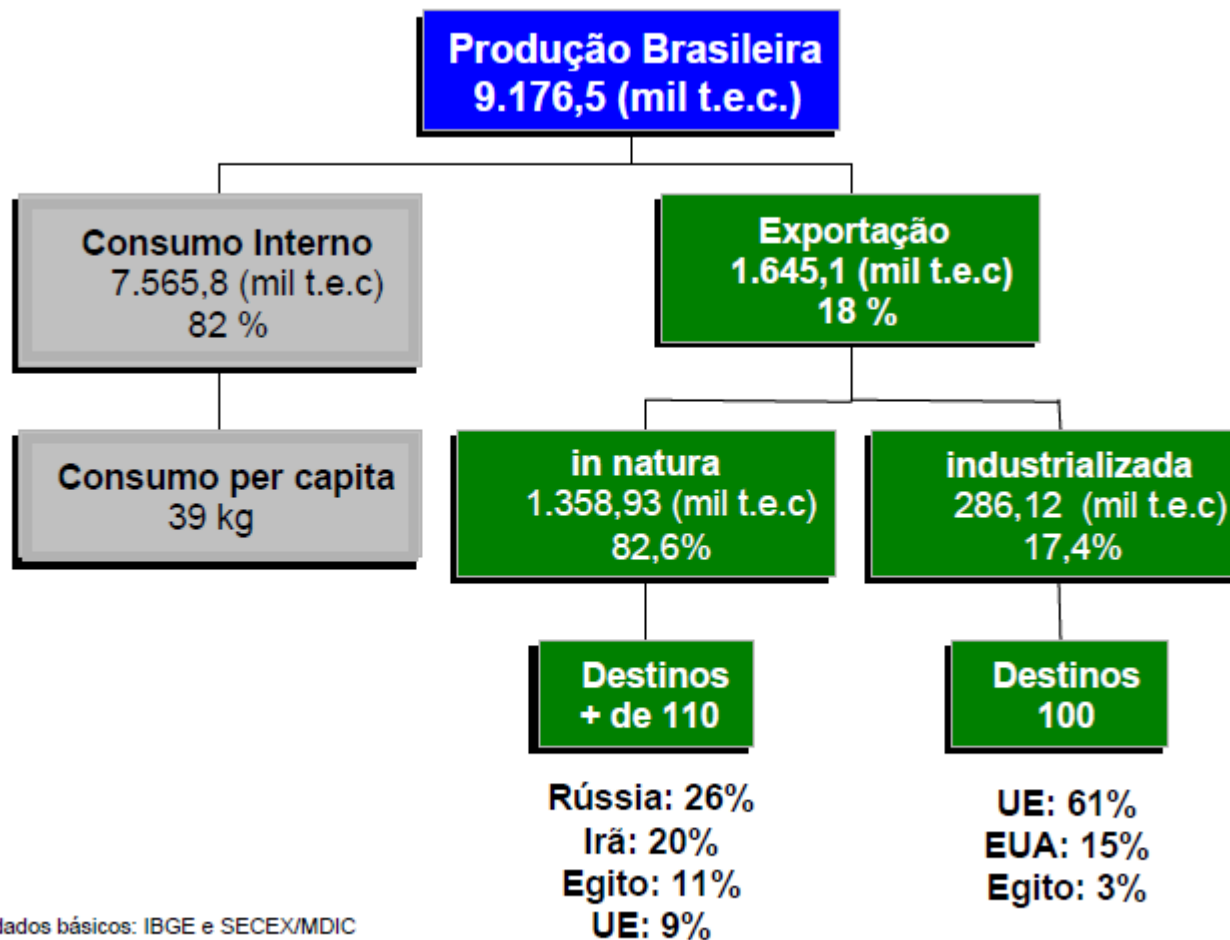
Produção Brasileira
9.176,5 (mil t.e.c.)

Consumo Interno
7.565,8 (mil t.e.c)
82 %

Consumo per capita
39 kg

Exportação
1.645,1 (mil t.e.c)
18 %

in natura
1.358,93 (mil t.e.c)
82,6%

industrializada
286,12 (mil t.e.c)
17,4%

Destinos
+ de 110

Destinos
100

Rússia: 26%
Irã: 20%
Egito: 11%
UE: 9%

UE: 61%
EUA: 15%
Egito: 3%

lados básicos: IBGE e SECEX/MDIC